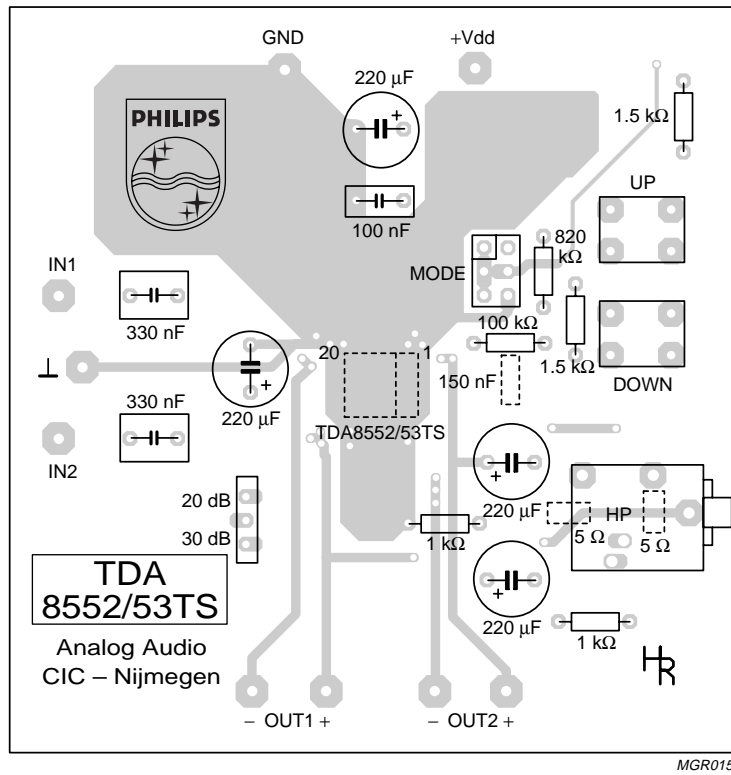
GND

+Vdd

220 μF

+

PHILIPS

1.5 kΩ

100 nF

UP

820 kΩ

MODE

IN1

330 nF

100 kΩ

1.5 kΩ

20

1

150 nF

DOWN

+

220 μF

330 nF

TDA8552/53TS

IN2

+

20 dB

220 μF

HP

30 dB

5 Ω

5 Ω

1 kΩ

TDA
8552/53TS

+

220 μF

1 kΩ

Analog Audio
CIC – Nijmegen

– OUT1 +

– OUT2 +

MGR015